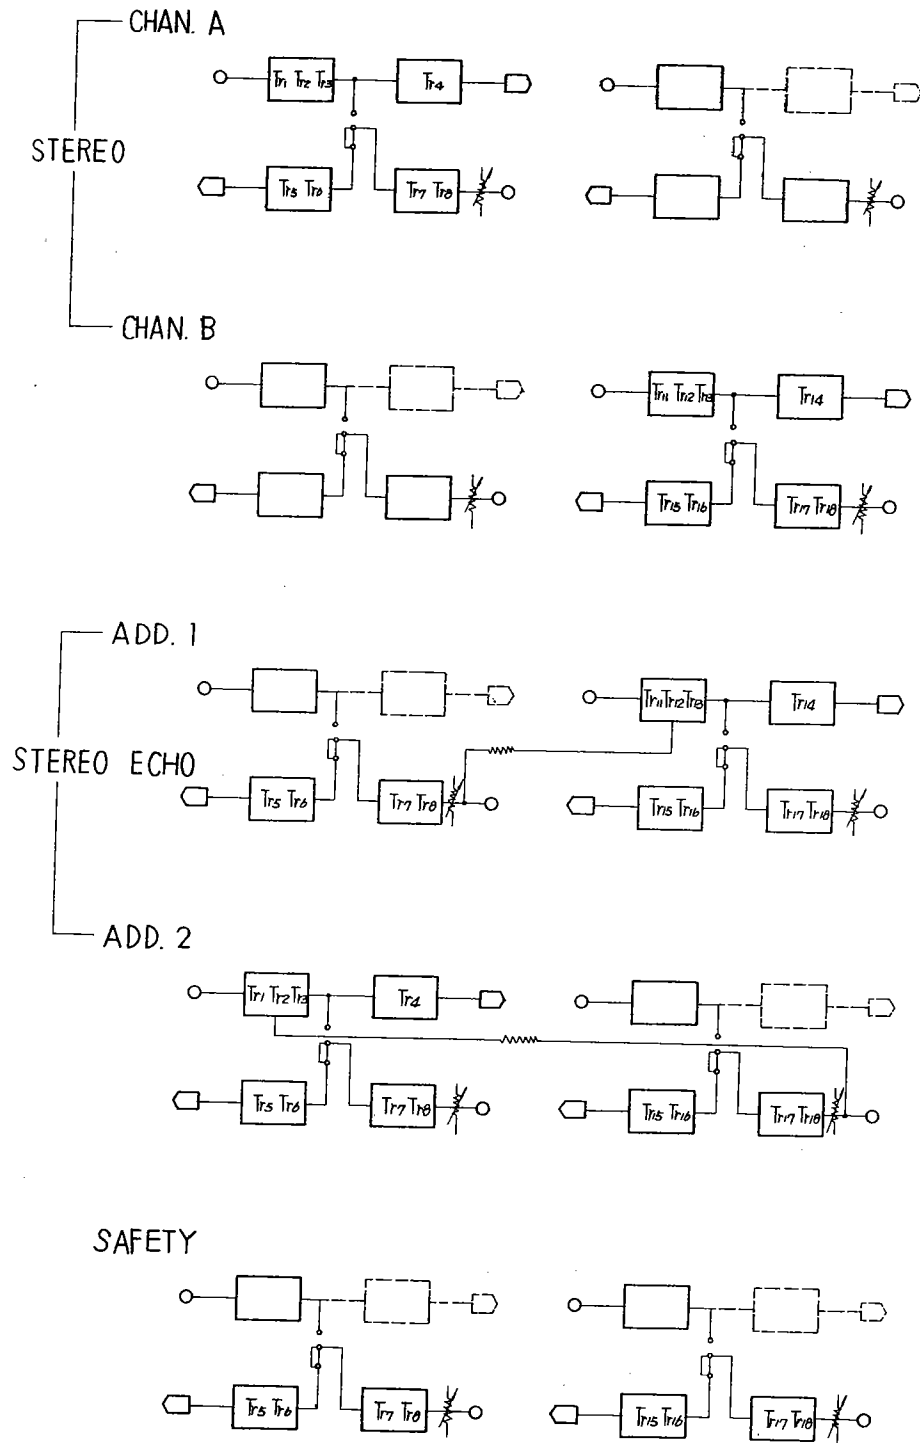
CHAN. A

STEREO

CHAN. B

$Tr_1$ $Tr_2$ $Tr_3$

$Tr_4$

$Tr_5$ $Tr_6$

$Tr_7$ $Tr_8$

$Tr_{11}$ $Tr_{12}$ $Tr_{13}$

$Tr_{14}$

$Tr_{15}$ $Tr_{16}$

$Tr_{17}$ $Tr_{18}$

ADD. 1

STEREO ECHO

ADD. 2

$Tr_5$ $Tr_6$

$Tr_7$ $Tr_8$

$Tr_{11}$ $Tr_{12}$ $Tr_{13}$

$Tr_{14}$

$Tr_{15}$ $Tr_{16}$

$Tr_{17}$ $Tr_{18}$

$Tr_1$ $Tr_2$ $Tr_3$

$Tr_4$

$Tr_5$ $Tr_6$

$Tr_7$ $Tr_8$

$Tr_{15}$ $Tr_{16}$

$Tr_{17}$ $Tr_{18}$

SAFETY

$Tr_5$ $Tr_6$

$Tr_7$ $Tr_8$

$Tr_{15}$ $Tr_{16}$

$Tr_{17}$ $Tr_{18}$